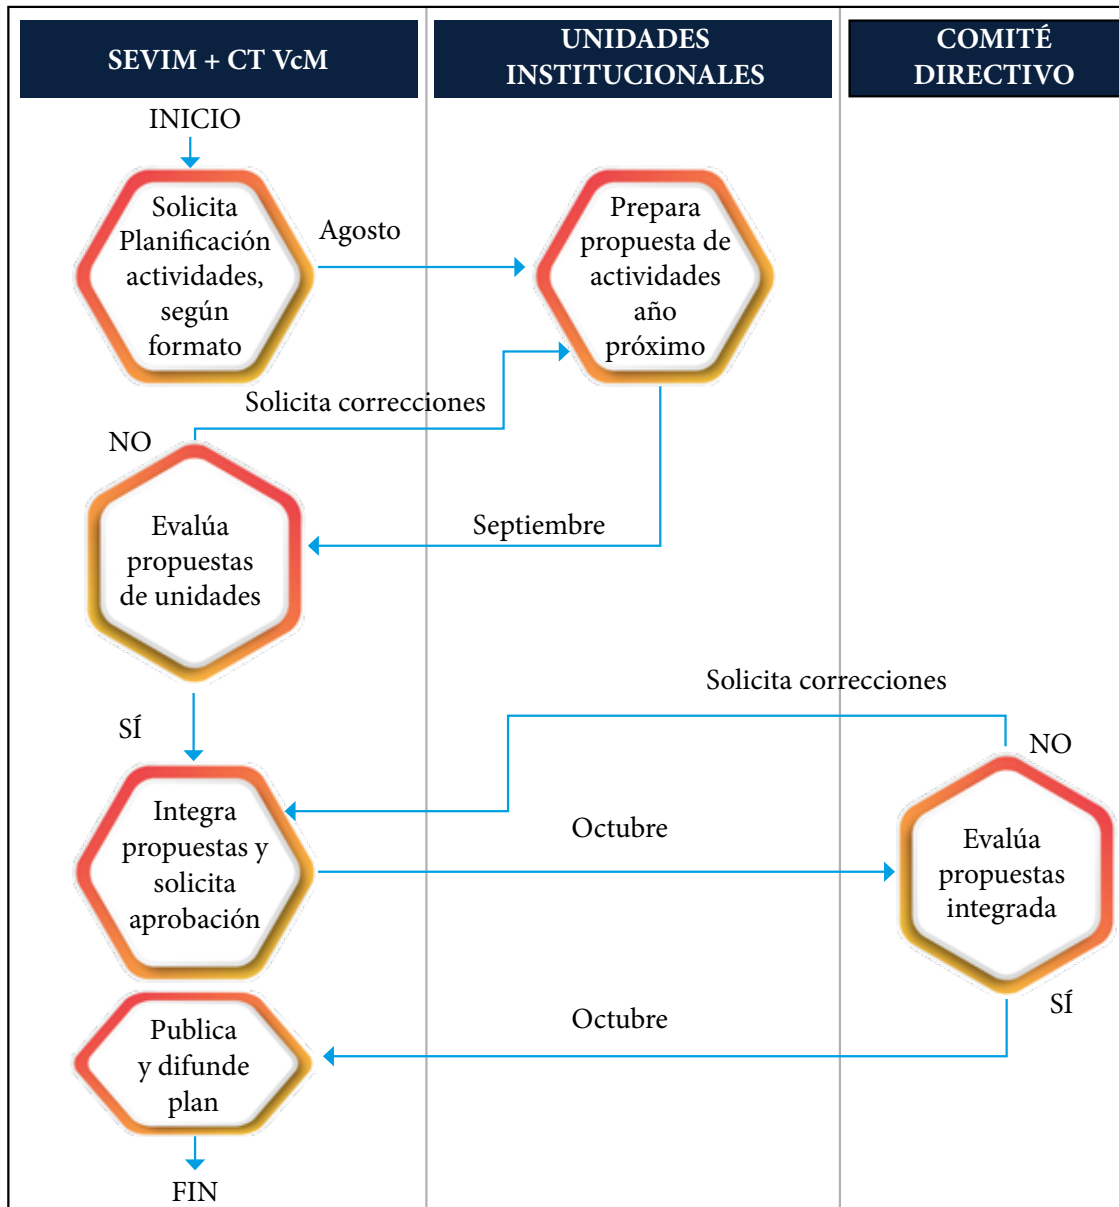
SEVIM + CT VcM

UNIDADES INSTITUCIONALES

COMITÉ DIRECTIVO

INICIO

Solicita Planificación actividades, según formato

Agosto

Prepara propuesta de actividades año próximo

Solicita correcciones

NO

Evalúa propuestas de unidades

Septiembre

SÍ

Solicita correcciones

NO

Integra propuestas y solicita aprobación

Octubre

Evalúa propuestas integrada

SÍ

Octubre

Publica y difunde plan

FIN